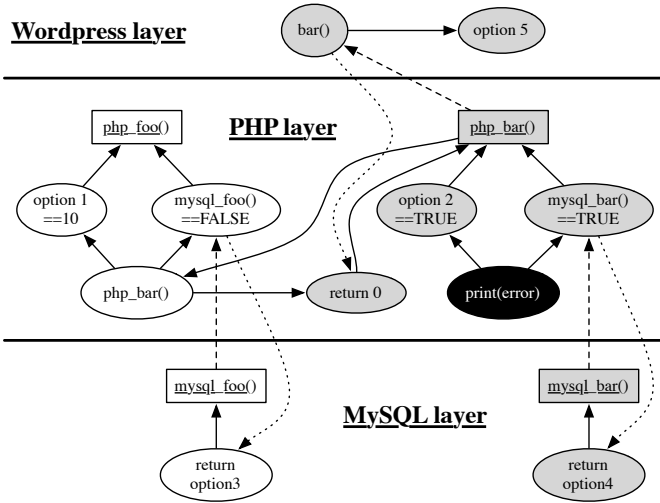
Wordpress layer

bar()

option 5

php_foo()

PHP layer

php_bar()

option 1 ==10

mysql_foo() ==FALSE

option 2 ==TRUE

mysql_bar() ==TRUE

php_bar()

return 0

print(error)

mysql_foo()

MySQL layer

mysql_bar()

return option3

return option4